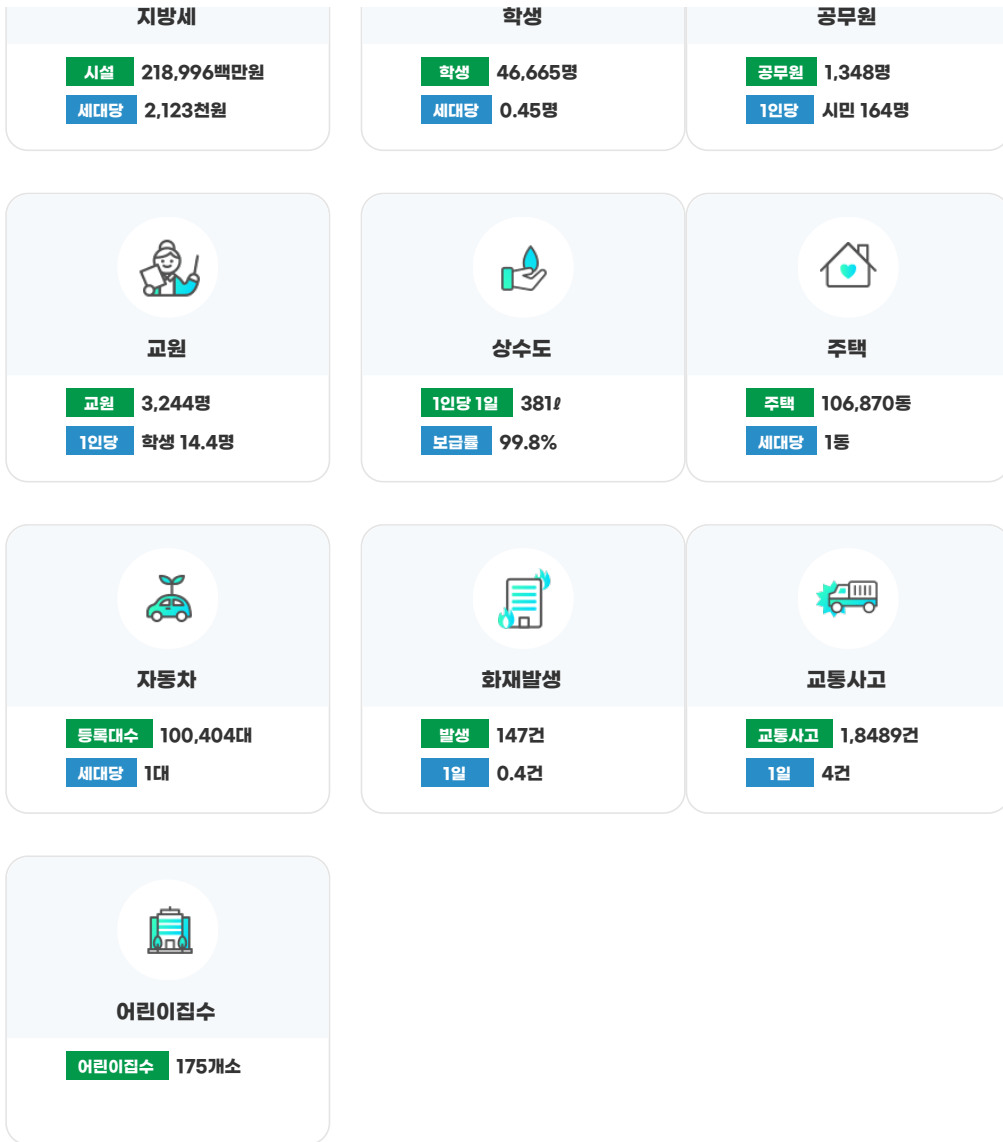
지방세

시설 218,996백만원
세대당 2,123천원

학생

학생 46,665명
세대당 0.45명

공무원

공무원 1,348명
1인당 시민 164명

교원

교원 3,244명
1인당 학생 14.4명

상수도

1인당 1일 381ℓ
보급률 99.8%

주택

주택 106,870동
세대당 1동

자동차

등록대수 100,404대
세대당 1대

화재발생

발생 147건
1일 0.4건

교통사고

교통사고 1,8489건
1일 4건

어린이집수

어린이집수 175개소